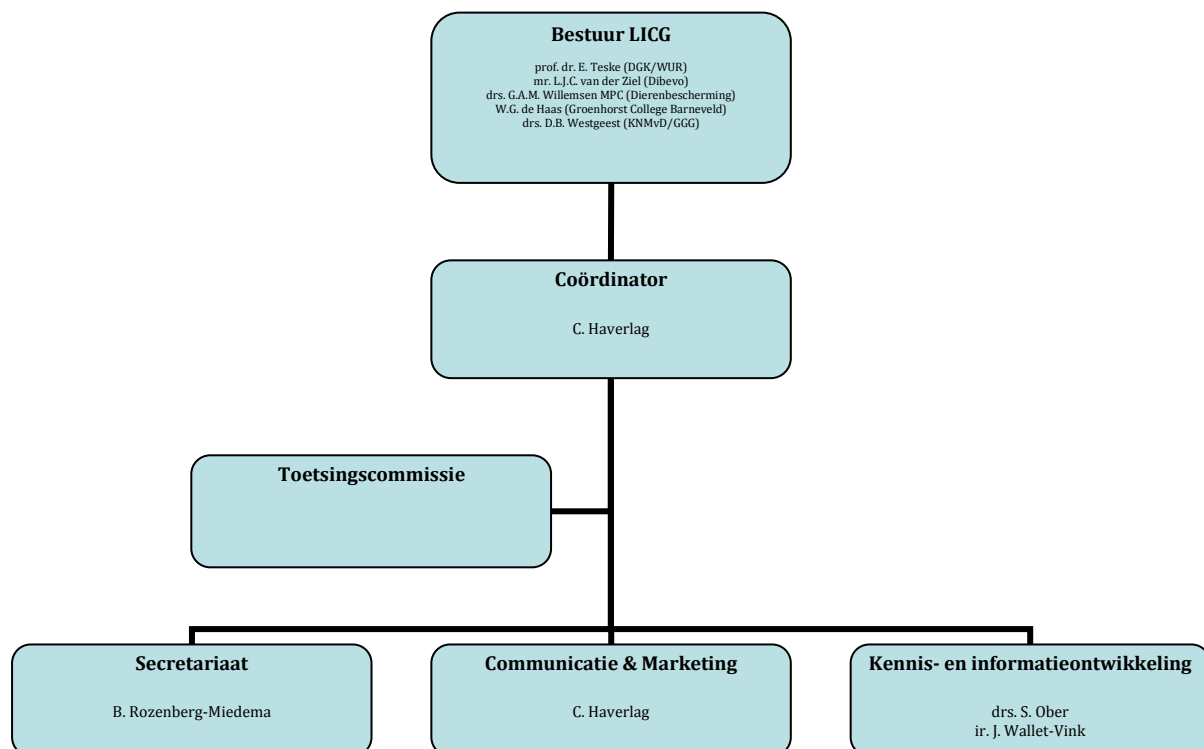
Bestuur LICG

prof. dr. E. Teske (DGK/WUR)
mr. L.J.C. van der Ziel (Dibevo)
drs. G.A.M. Willemsen MPC (Dierenbescherming)
W.G. de Haas (Groenhorst College Barneveld)
drs. D.B. Westgeest (KNMvD/GGG)

Coördinator

C. Haverlag

Toetsingscommissie

Secretariaat

B. Rozenberg-Miedema

Communicatie & Marketing

C. Haverlag

Kennis- en informatieontwikkeling

drs. S. Ober
ir. J. Wallet-Vink